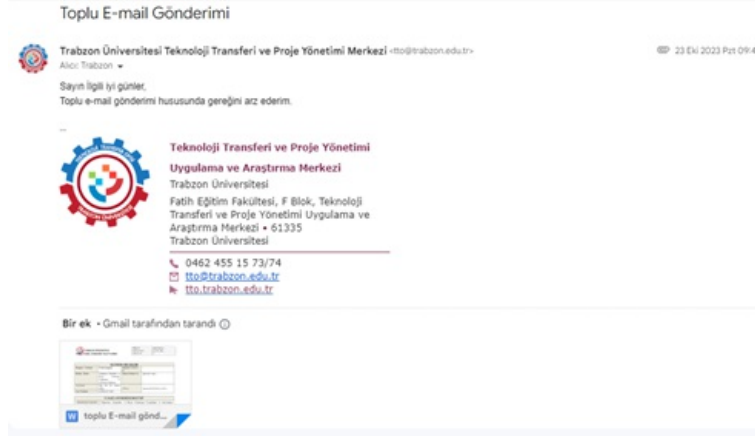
Toplu E-mail Gönderimi

Trabzon Üniversitesi Teknoloji Transferi ve Proje Yönetimi Merkezi <tto@trabzon.edu.tr>

23 Eki 2023 Pzt 09:4

Alıcı: Trabzon

Sayın İlgili iyi günler,
Toplu e-mail gönderimi hususunda gereğini arz ederim.

--

Teknoloji Transferi ve Proje Yönetimi Uygulama ve Araştırma Merkezi
Trabzon Üniversitesi
Fatih Eğitim Fakültesi, F Blok, Teknoloji Transferi ve Proje Yönetimi Uygulama ve Araştırma Merkezi • 61335
Trabzon Üniversitesi

0462 455 15 73/74
tto@trabzon.edu.tr
tto.trabzon.edu.tr

Bir ek • Gmail tarafından tarandı

toplu E-mail gönd...